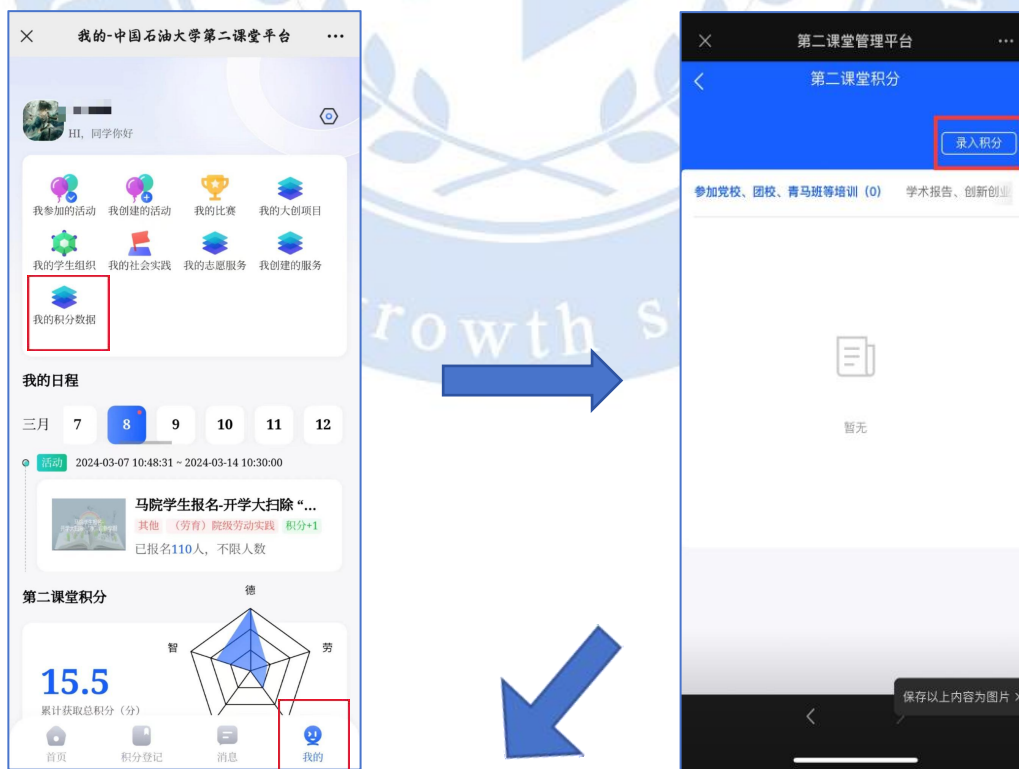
×
我的-中国石油大学第二课堂平台
···

HI，同学你好

我参加的活动
我创建的活动
我的比赛
我的大创项目
我的学生组织
我的社会实践
我的志愿服务
我的创建的服务
我的积分数据

我的日程

三月 7 8 9 10 11 12

活动 2024-03-07 10:48:31 ~ 2024-03-14 10:30:00

马院学生报名-开学大扫除 "...
其他 （劳育）院级劳动实践 积分+1
已报名110人，不限人数

第二课堂积分

德
智
劳

15.5
累计获取总积分（分）

首页
积分登记
消息
我的

rowth s

×
第二课堂管理平台
···
<
第二课堂积分
录入积分
参加党校、团校、青马班等培训（0） 学术报告、创新创业

暂无

保存以上内容为图片 >
<